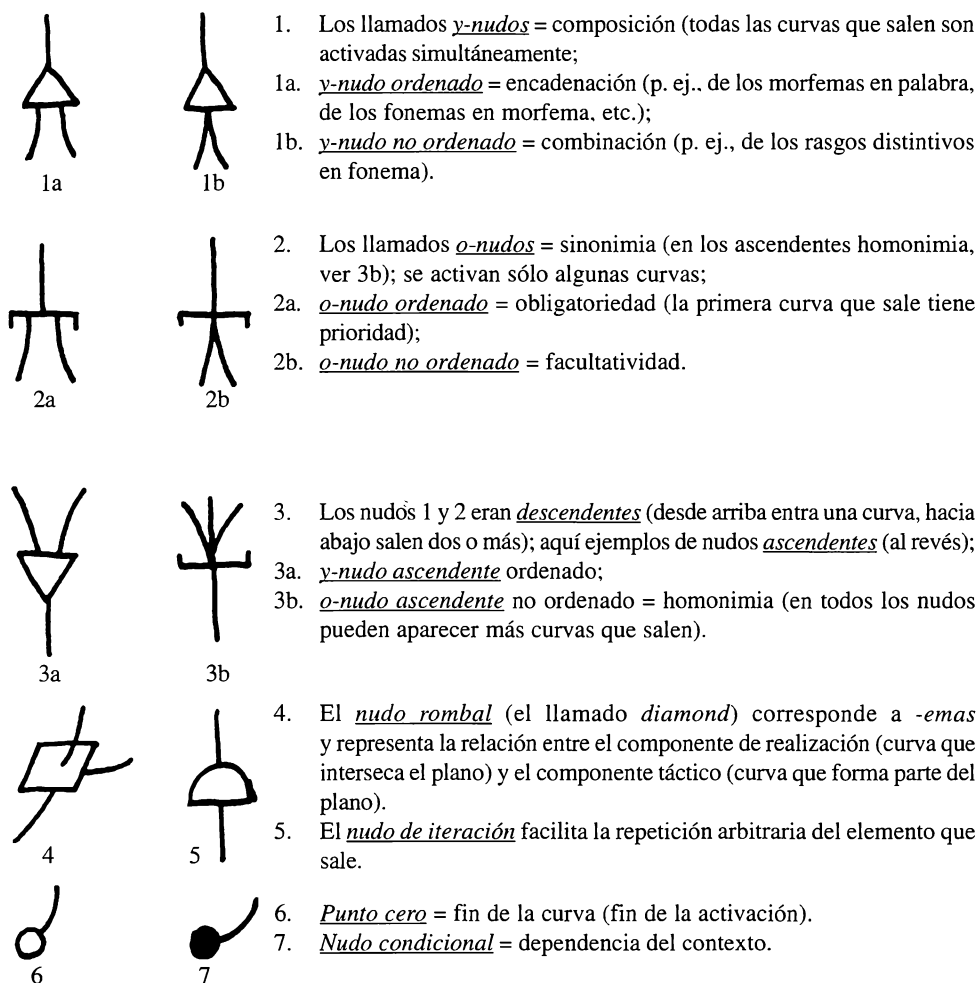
1a

1b

1. Los llamados y-nudos = composición (todas las curvas que salen son activadas simultáneamente;

1a. y-nudo ordenado = encadenación (p. ej., de los morfemas en palabra, de los fonemas en morfema, etc.);

1b. y-nudo no ordenado = combinación (p. ej., de los rasgos distintivos en fonema).

2a

2b

2. Los llamados o-nudos = sinonimia (en los ascendentes homonimia, ver 3b); se activan sólo algunas curvas;

2a. o-nudo ordenado = obligatoriedad (la primera curva que sale tiene prioridad);

2b. o-nudo no ordenado = facultatividad.

3a

3b

3. Los nudos 1 y 2 eran descendentes (desde arriba entra una curva, hacia abajo salen dos o más); aquí ejemplos de nudos ascendentes (al revés);

3a. y-nudo ascendente ordenado;

3b. o-nudo ascendente no ordenado = homonimia (en todos los nudos pueden aparecer más curvas que salen).

4

5

4. El nudo rombal (el llamado diamond) corresponde a -emas y representa la relación entre el componente de realización (curva que interseca el plano) y el componente táctico (curva que forma parte del plano).

5. El nudo de iteración facilita la repetición arbitraria del elemento que sale.

6

7

6. Punto cero = fin de la curva (fin de la activación).

7. Nudo condicional = dependencia del contexto.